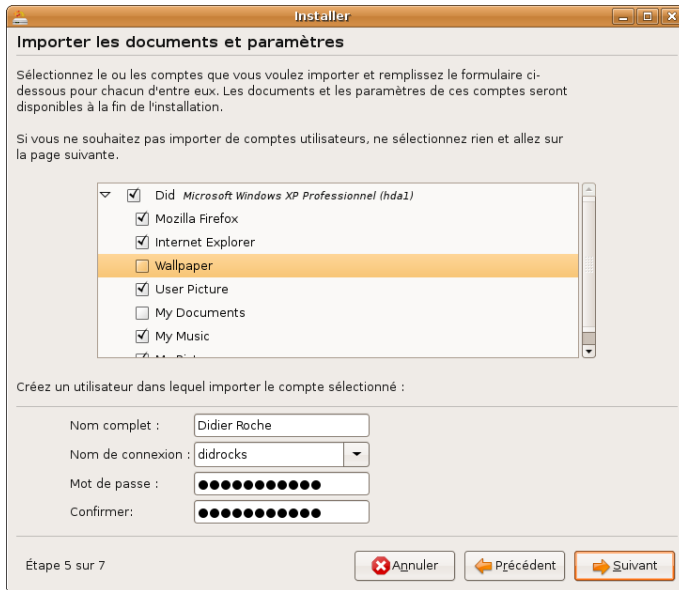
Installer

Importer les documents et paramètres

Sélectionnez le ou les comptes que vous voulez importer et remplissez le formulaire ci-dessous pour chacun d'entre eux. Les documents et les paramètres de ces comptes seront disponibles à la fin de l'installation.

Si vous ne souhaitez pas importer de comptes utilisateurs, ne sélectionnez rien et allez sur la page suivante.

Did Microsoft Windows XP Professionnel (hda1)
Mozilla Firefox
Internet Explorer
Wallpaper
User Picture
My Documents
My Music
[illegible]

Créez un utilisateur dans lequel importer le compte sélectionné :

Nom complet : Didier Roche
Nom de connexion : didrocks
Mot de passe : ●●●●●●●●●●●●
Confirmer: ●●●●●●●●●●●●

Étape 5 sur 7

Annuler
Précédent
Suivant